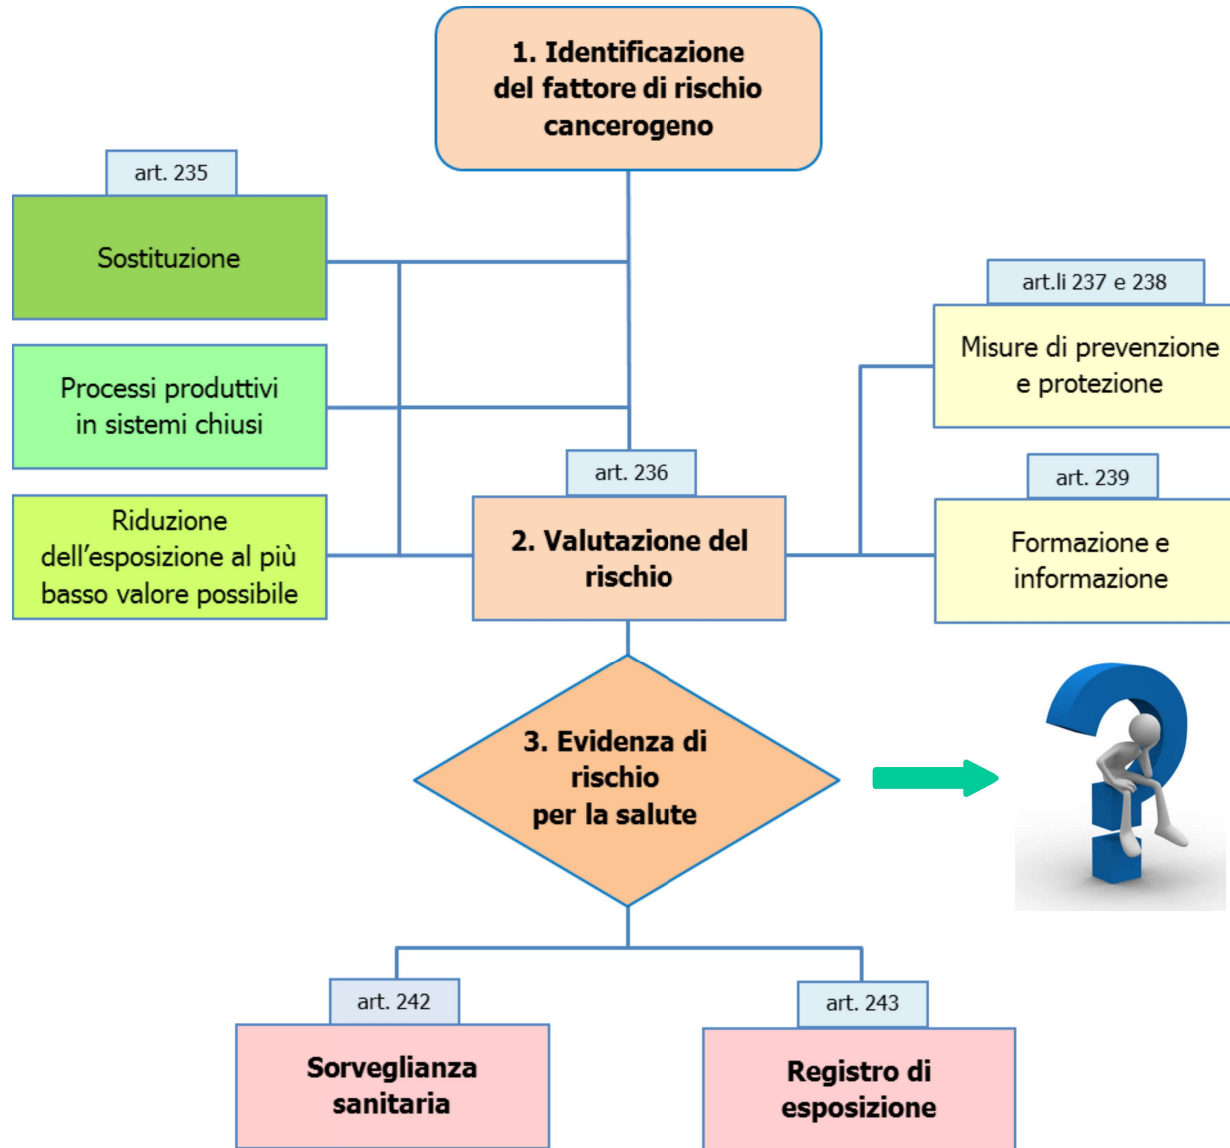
1. Identificazione del fattore di rischio cancerogeno

art. 235

Sostituzione

Processi produttivi in sistemi chiusi

Riduzione dell’esposizione al più basso valore possibile

art. 236

2. Valutazione del rischio

art.li 237 e 238

Misure di prevenzione e protezione

art. 239

Formazione e informazione

3. Evidenza di rischio per la salute

art. 242

Sorveglianza sanitaria

art. 243

Registro di esposizione